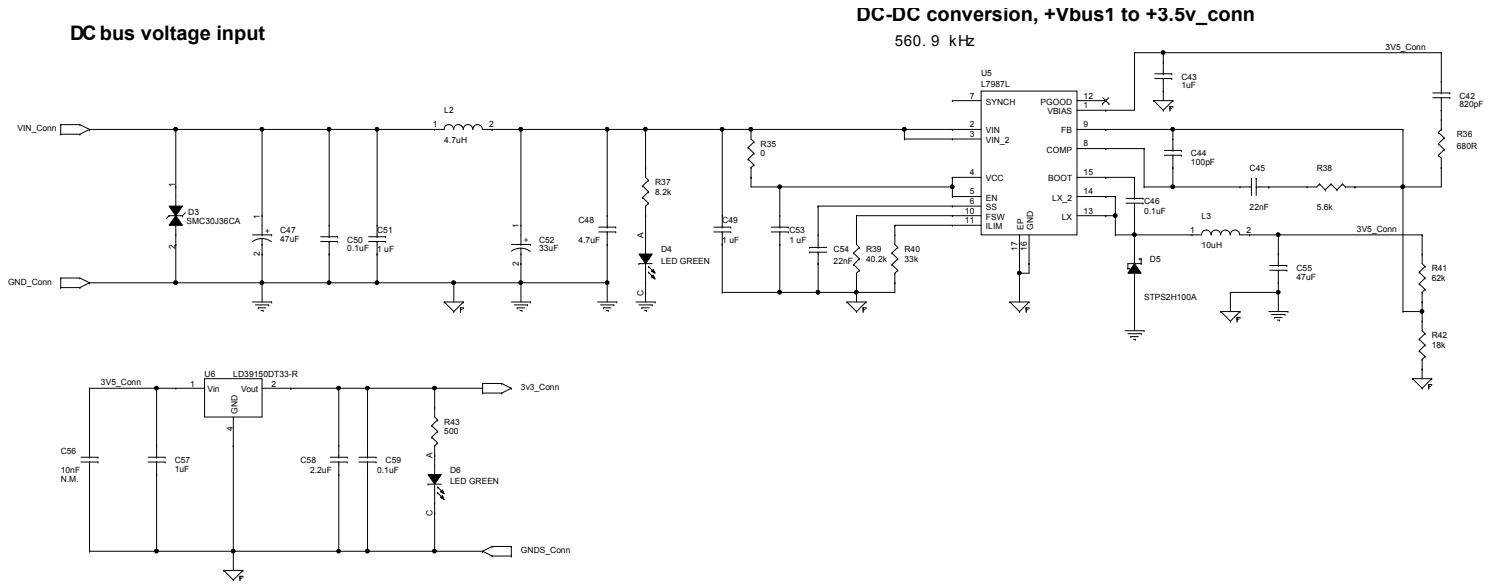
DC bus voltage input

DC-DC conversion, +Vbus1 to +3.5v_conn

560.9 kHz

VIN_Conn

GND_Conn

D3
SMC30J36CA

1
2

C47
47uF

C50
0.1uF

C51
1uF

L2
4.7uH

1 2

C52
33uF

C48
4.7uF

R37
8.2k

A
D4
LED GREEN
C

C49
1 uF

R35
0

C53
1 uF

C54
22nF

R39
40.2k

R40
33k

U5
L7987L

7 SYNCH
2 VIN
3 VIN_2
4 VCC
5 EN
6 SS
10 FSW
11 ILIM
EP
GND
17
16

PGOOD 12
VBIAS 1
FB 9
COMP 8
BOOT 15
LX_2 14
LX 13

3V5_Conn

C43
1uF

C42
820pF

R36
680R

C44
100pF

C45
22nF

R38
5.6k

C46
0.1uF

L3
10uH

D5
STPS2H100A

C55
47uF

3V5_Conn

R41
62k

R42
18k

3V5_Conn

U6
LD39150DT33-R
Vin Vout
GND
1 2 4

3v3_Conn

C56
10nF
N.M.

C57
1uF

C58
2.2uF

C59
0.1uF

R43
500

A
D6
LED GREEN
C

GNDS_Conn